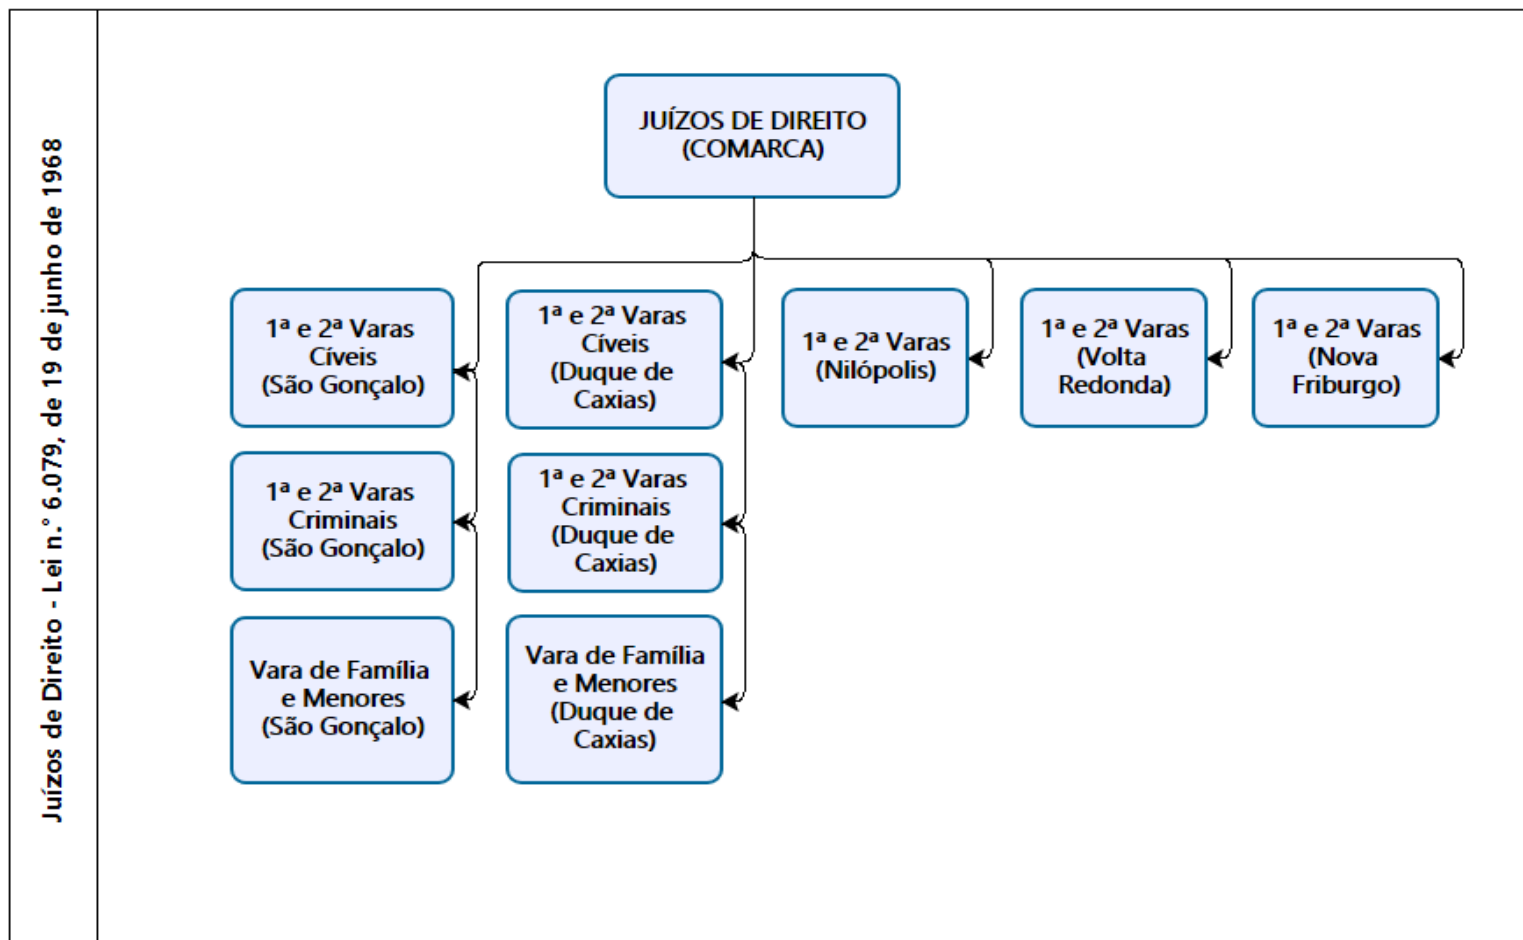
Juízos de Direito - Lei n.° 6.079, de 19 de junho de 1968

JUÍZOS DE DIREITO (COMARCA)

1ª e 2ª Varas Cíveis (São Gonçalo)

1ª e 2ª Varas Criminais (São Gonçalo)

Vara de Família e Menores (São Gonçalo)

1ª e 2ª Varas Cíveis (Duque de Caxias)

1ª e 2ª Varas Criminais (Duque de Caxias)

Vara de Família e Menores (Duque de Caxias)

1ª e 2ª Varas (Nilópolis)

1ª e 2ª Varas (Volta Redonda)

1ª e 2ª Varas (Nova Friburgo)